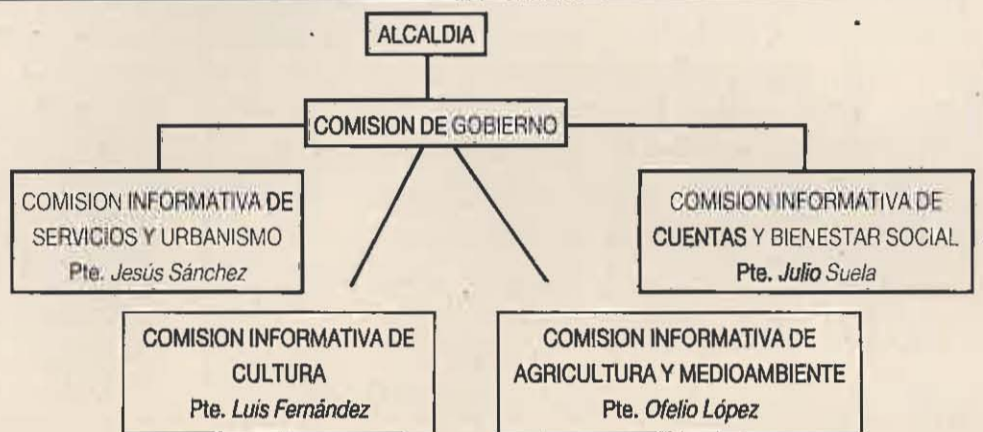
ALCALDIA

COMISION DE GOBIERNO

COMISION INFORMATIVA DE SERVICIOS Y URBANISMO
Pte. Jesús Sánchez

COMISION INFORMATIVA DE CUENTAS Y BIENESTAR SOCIAL
Pte. Julio Suela

COMISION INFORMATIVA DE CULTURA
Pte. Luis Fernández

COMISION INFORMATIVA DE AGRICULTURA Y MEDIOAMBIENTE
Pte. Ofelio López